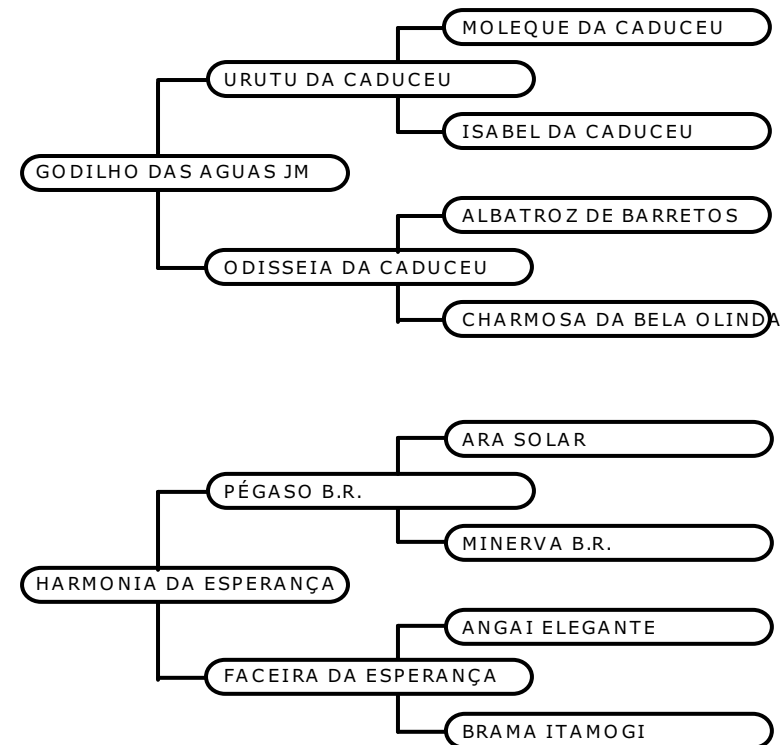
MOLEQUE DA CADUCEU
URUTU DA CADUCEU
ISABEL DA CADUCEU
GODILHO DAS AGUAS JM
ALBATROZ DE BARRETOS
ODISSEIA DA CADUCEU
CHARMOSA DA BELA OLINDA

ARA SOLAR
PÉGASO B.R.
MINERVA B.R.
HARMONIA DA ESPERANÇA
ANGAI ELEGANTE
FACEIRA DA ESPERANÇA
BRAMA ITAMOGI